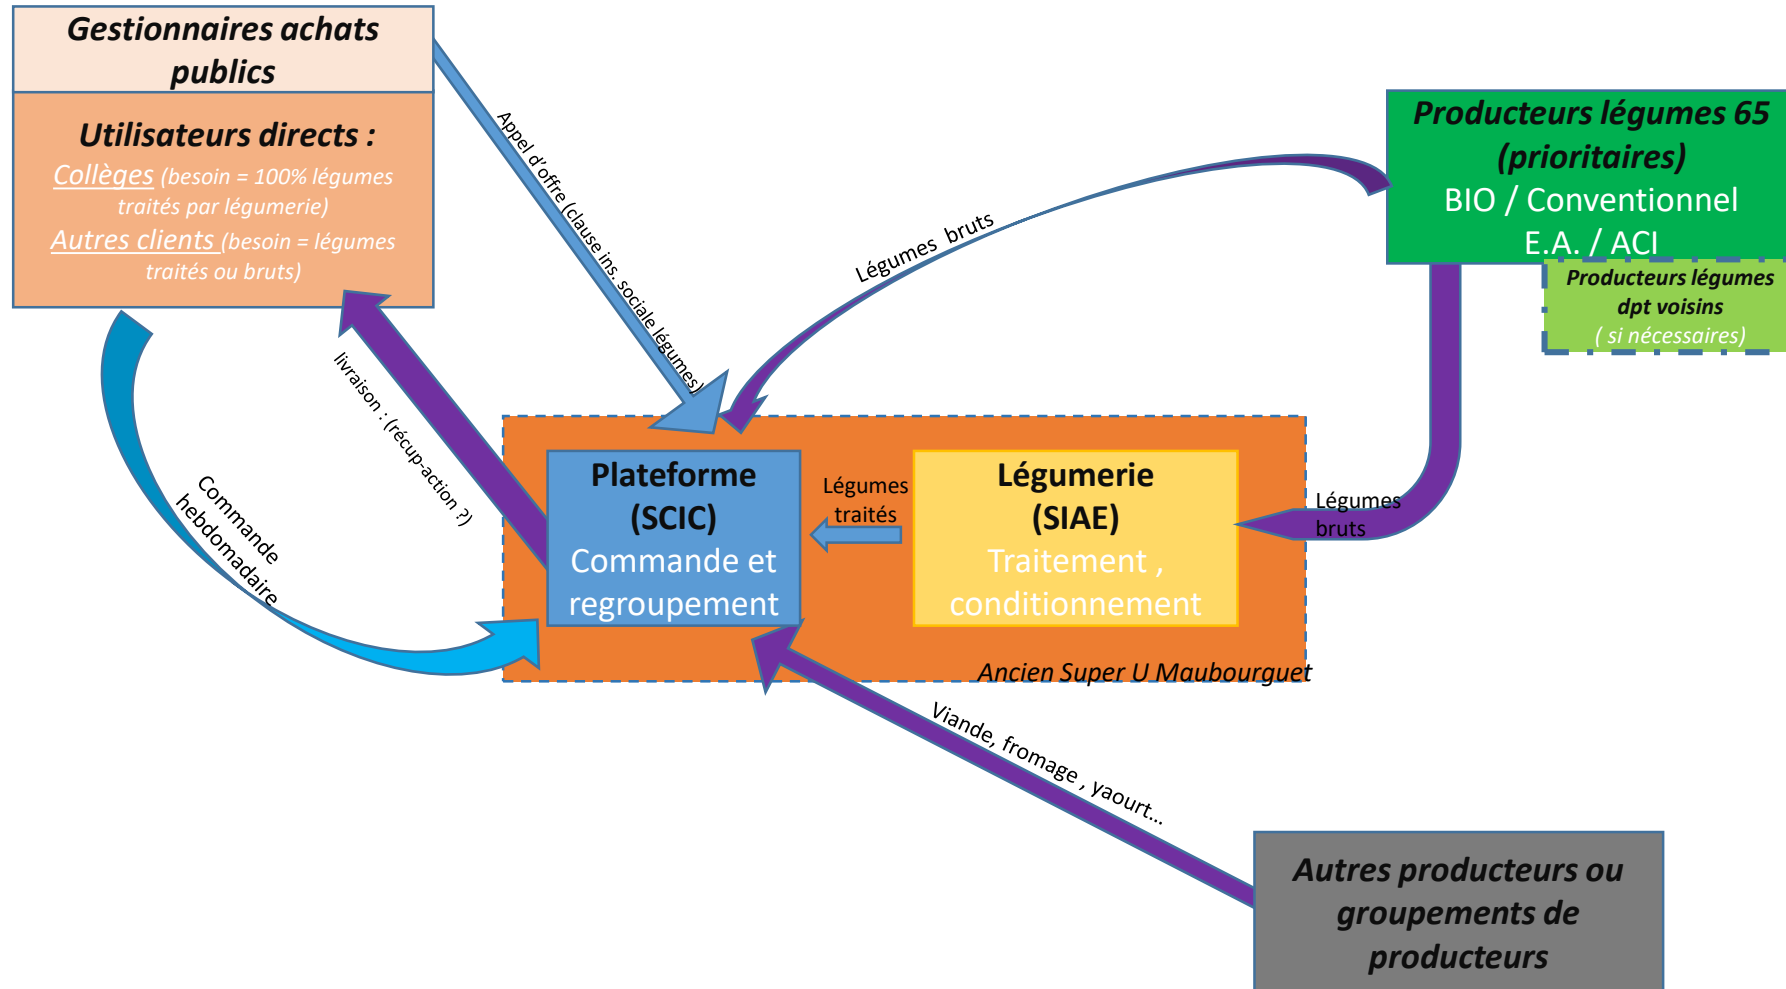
Gestionnaires achats publics

Utilisateurs directs :
Collèges (besoin = 100% légumes traités par légumerie)
Autres clients (besoin = légumes traités ou bruts)

Appel d'offre (clause ins. sociale légumes)

Producteurs légumes 65 (prioritaires)
BIO / Conventionnel
E.A. / ACI

Producteurs légumes dpt voisins
( si nécessaires)

Légumes bruts

livraison : (récup-action ?)

Commande hebdomadaire

Plateforme (SCIC)
Commande et regroupement

Légumes traités

Légumerie (SIAE)
Traitement , conditionnement

Légumes bruts

Ancien Super U Maubourguet

Viande, fromage , yaourt…

Autres producteurs ou groupements de producteurs